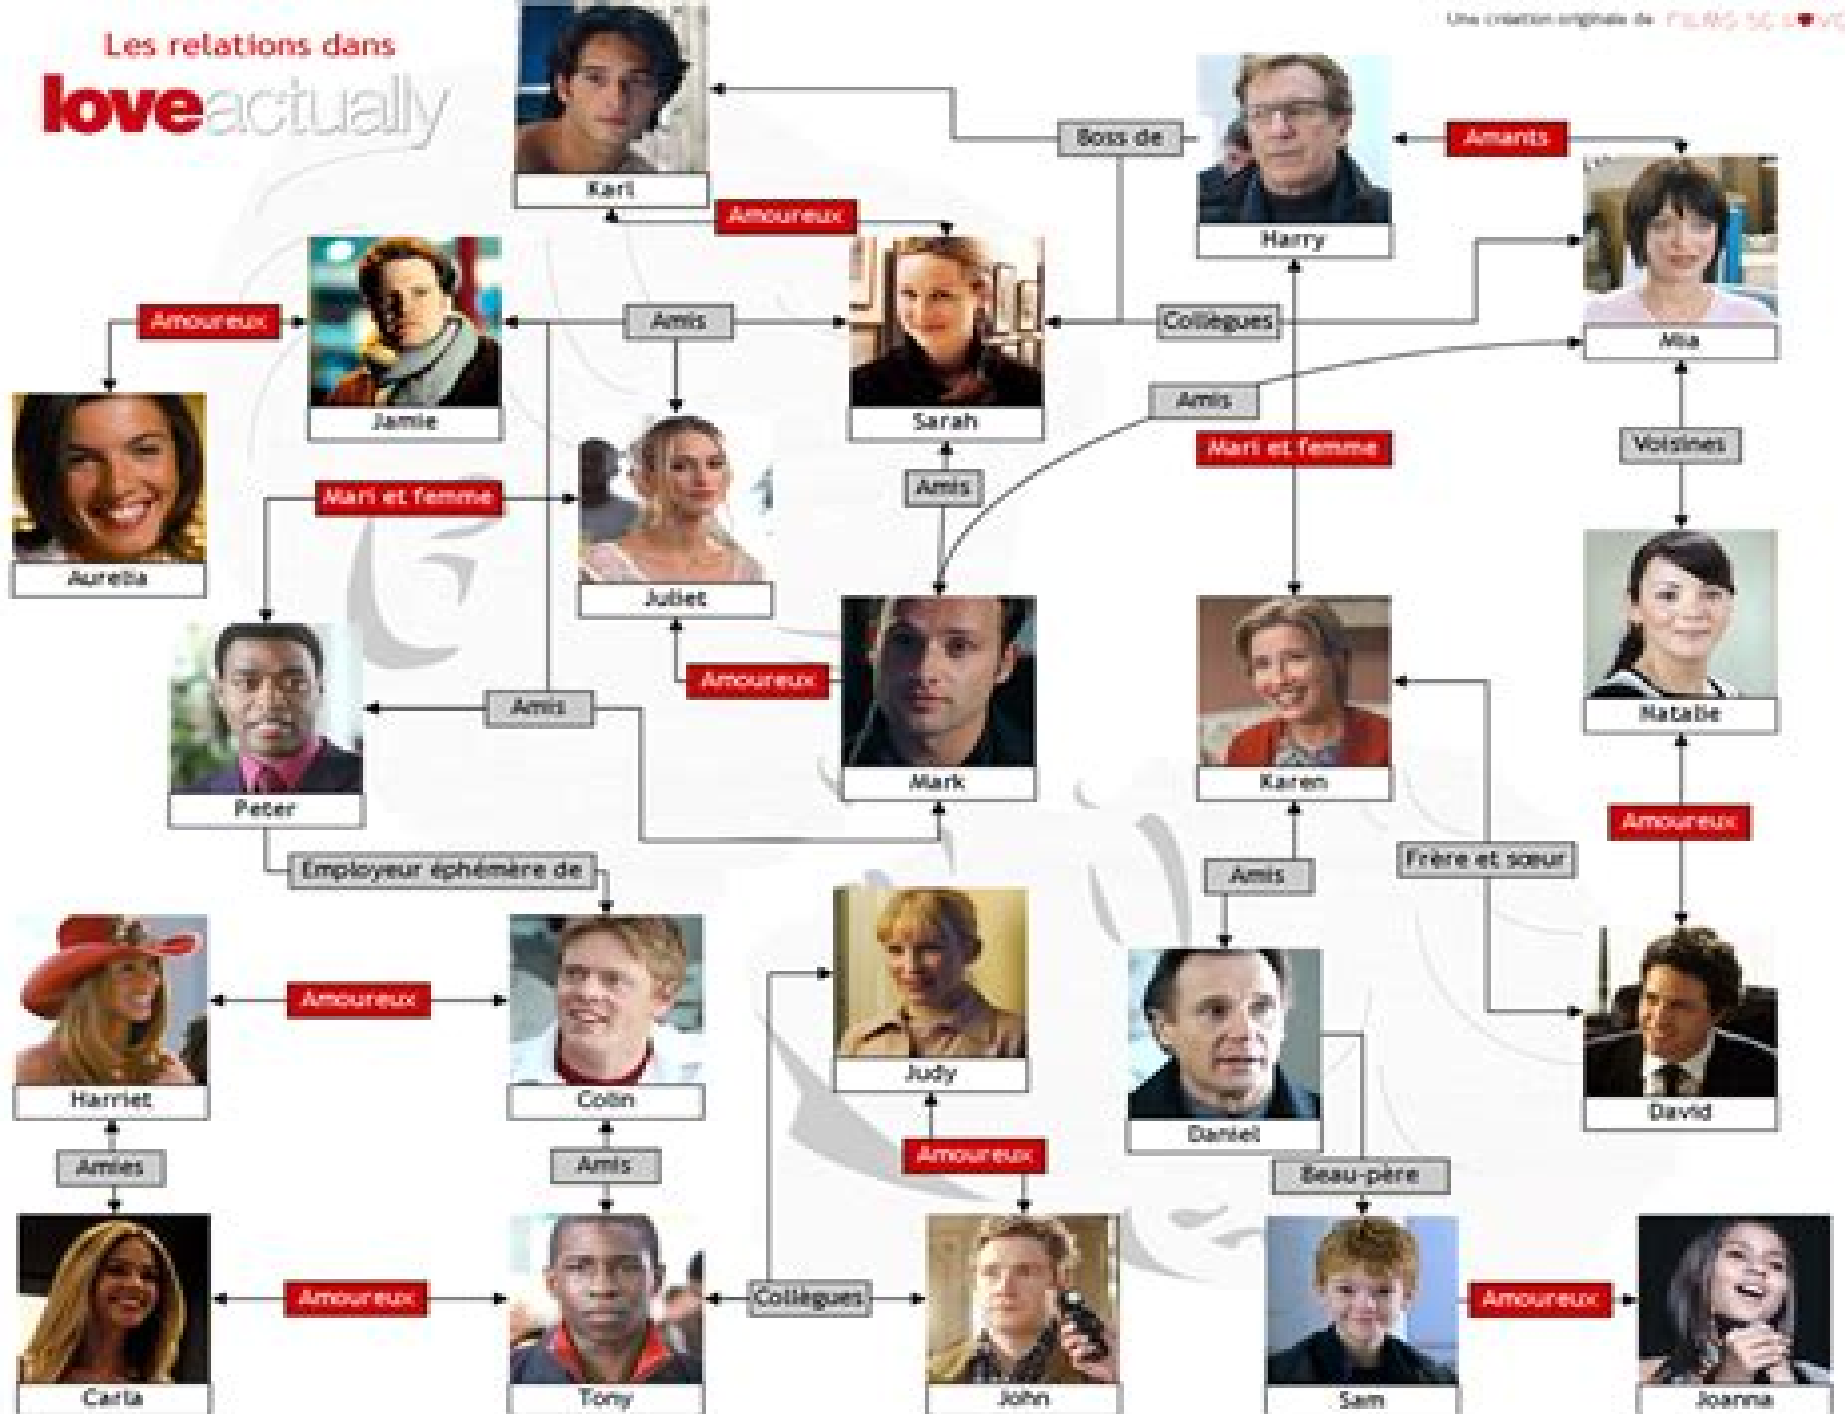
Les relations dans
loveactually

Une création originale de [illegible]

Karl
Boss de
Harry
Amants
Amoureux
Amoureux
Jamie
Amis
Sarah
Collègues
Mia
Aurelia
Amis
Juliet
Amis
Mari et femme
Voisines
Mari et femme
Natalie
Peter
Amis
Amoureux
Mark
Karen
Amoureux
Employeur éphémère de
Amis
Frère et sœur
Harriet
Amoureux
Colin
Judy
Daniel
David
Amies
Amis
Amoureux
Beau-père
Carla
Amoureux
Tony
Collègues
John
Sam
Amoureux
Joanna